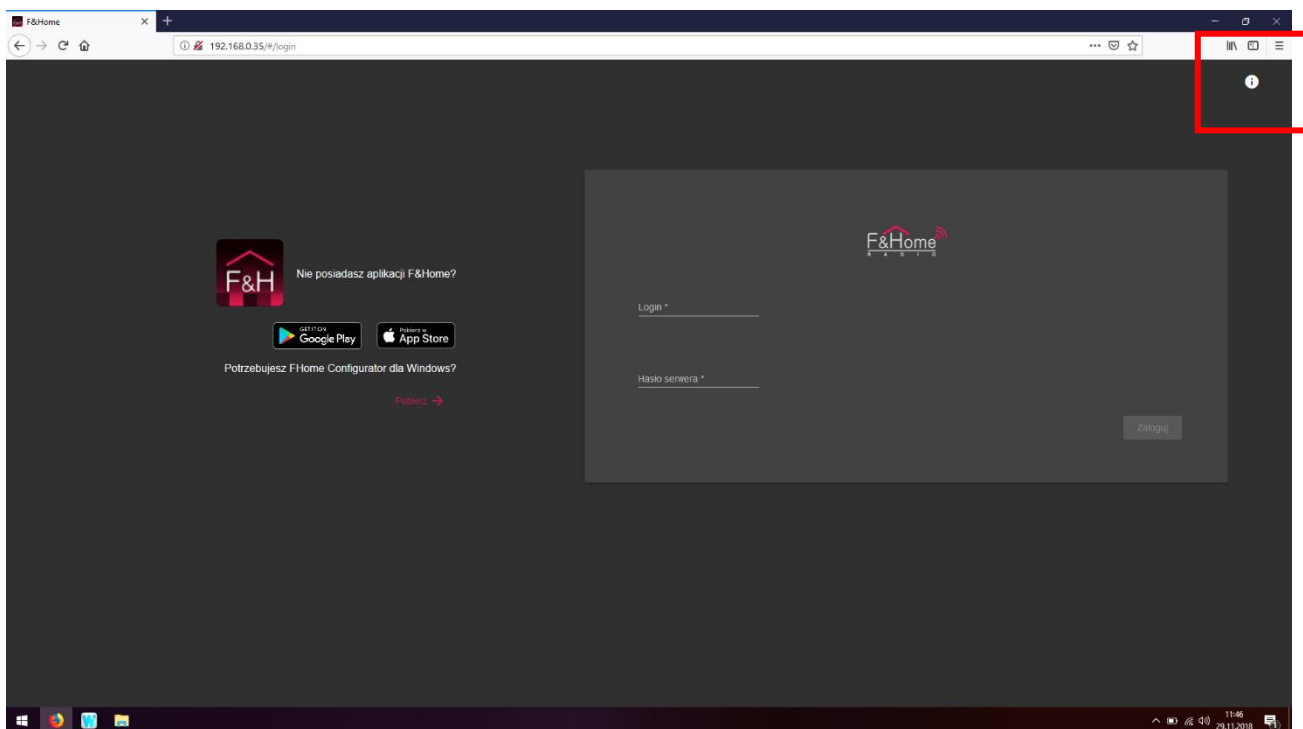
F&Home

192.168.0.35/#/login

F&H

Nie posiadasz aplikacji F&Home?

GET IT ON Google Play

Pobierz w App Store

Potrzebujesz FHome Configurator dla Windows?

Pobierz →

F&Home
RADIO

Login *

Hasło serwera *

Zaloguj

11:46
29.11.2018